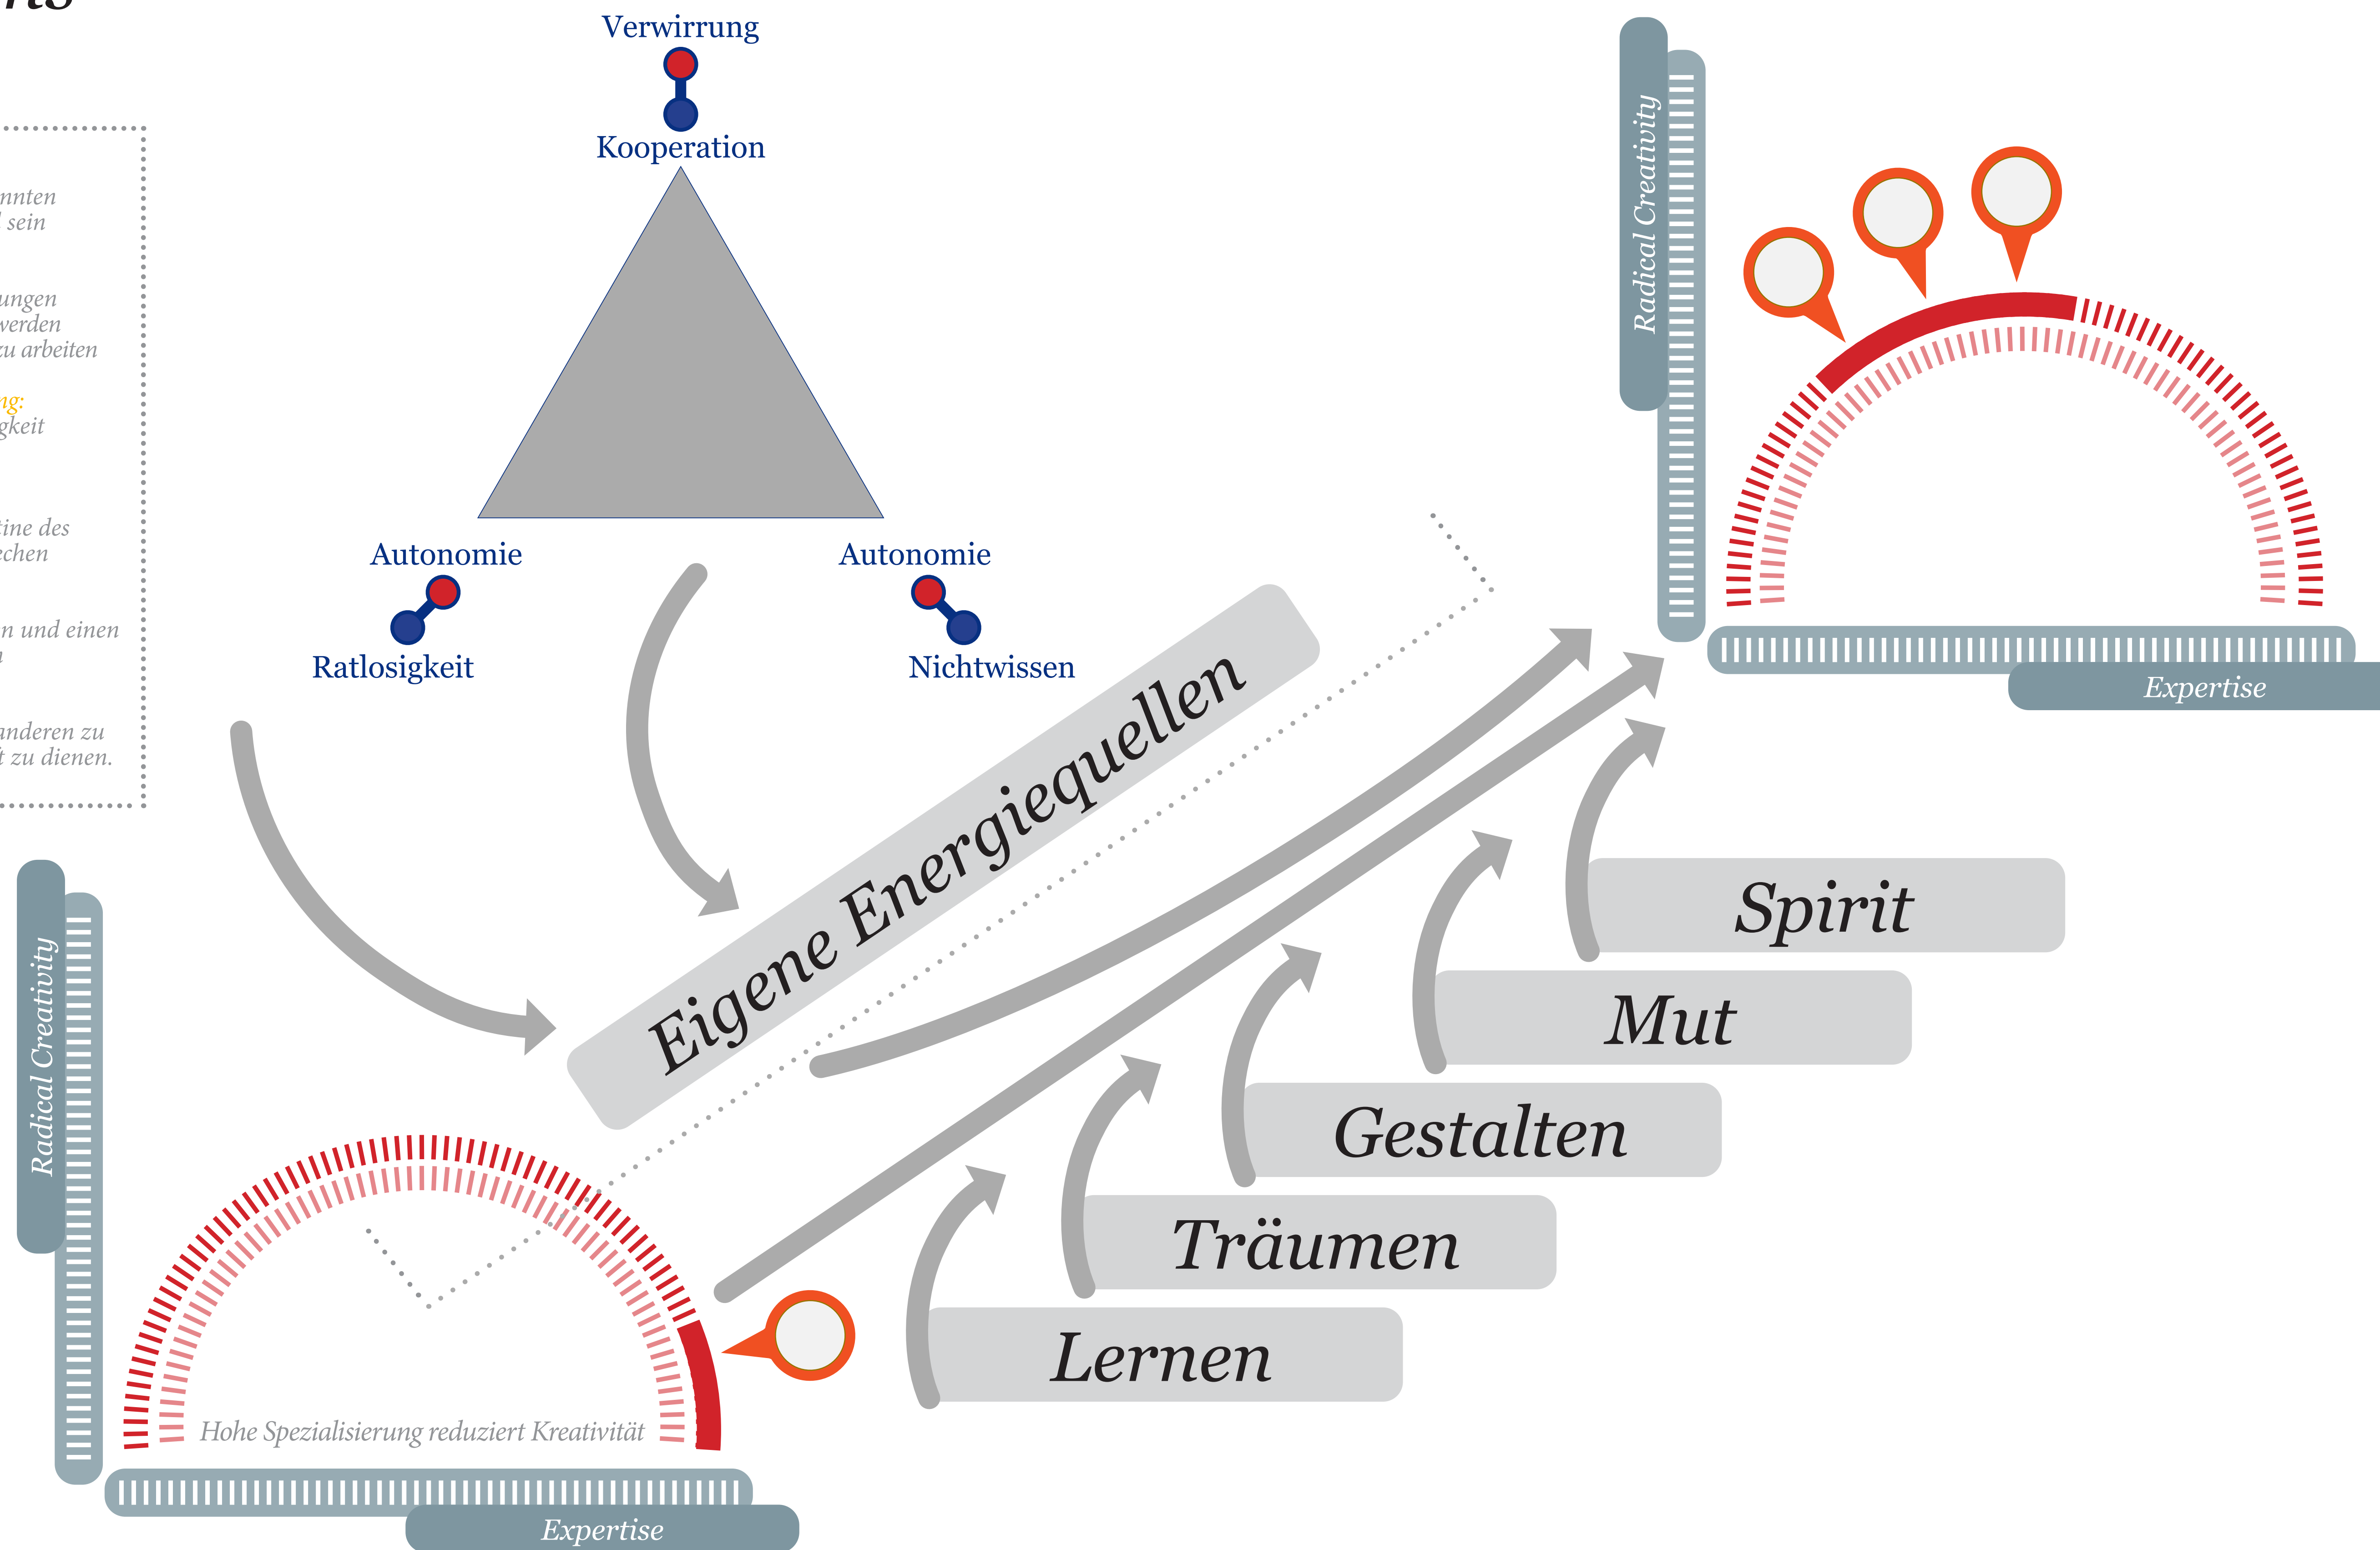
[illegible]

nnten
sein

ungen
werden
zu arbeiten

ng:
gkeit

tine des
chen

n und einen

nderen zu
t zu dienen.

Verwirrung

Kooperation

Autonomie

Ratlosigkeit

Autonomie

Nichtwissen

Eigene Energiequellen

Radical Creativity

Expertise

Spirit

Mut

Gestalten

Träumen

Lernen

Radical Creativity

Hohe Spezialisierung reduziert Kreativität

Expertise